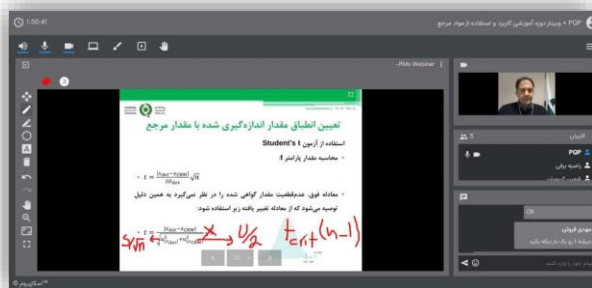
1:50:41

PQP « وبینار دوره آموزشی کاربرد و استفاده از مواد مرجع

-RMs Webinar

22

تعیین انطباق مقدار اندازه‌گیری شده با مقدار مرجع

استفاده از آزمون Student's t

• محاسبه مقدار پارامتر t

$t = \frac{|x_{av} - x_{cert}|}{s_{av}} \sqrt{n}$

• معادله فوق، عدم‌قطعیت مقدار گواهی شده را در نظر نمی‌گیرد. به همین دلیل توصیه می‌شود که از معادله تغییر یافته زیر استفاده شود:

$t = \frac{|x_{av} - x_{cert}|}{\sqrt{u^2_{cert} + s^2_{av}/n}}$

$s\sqrt{n}$ $u/2$ $t_{crit}(n-1)$

PQP

کاربران

5

OK

مهدی قربان

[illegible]

اسکای‌روم ™